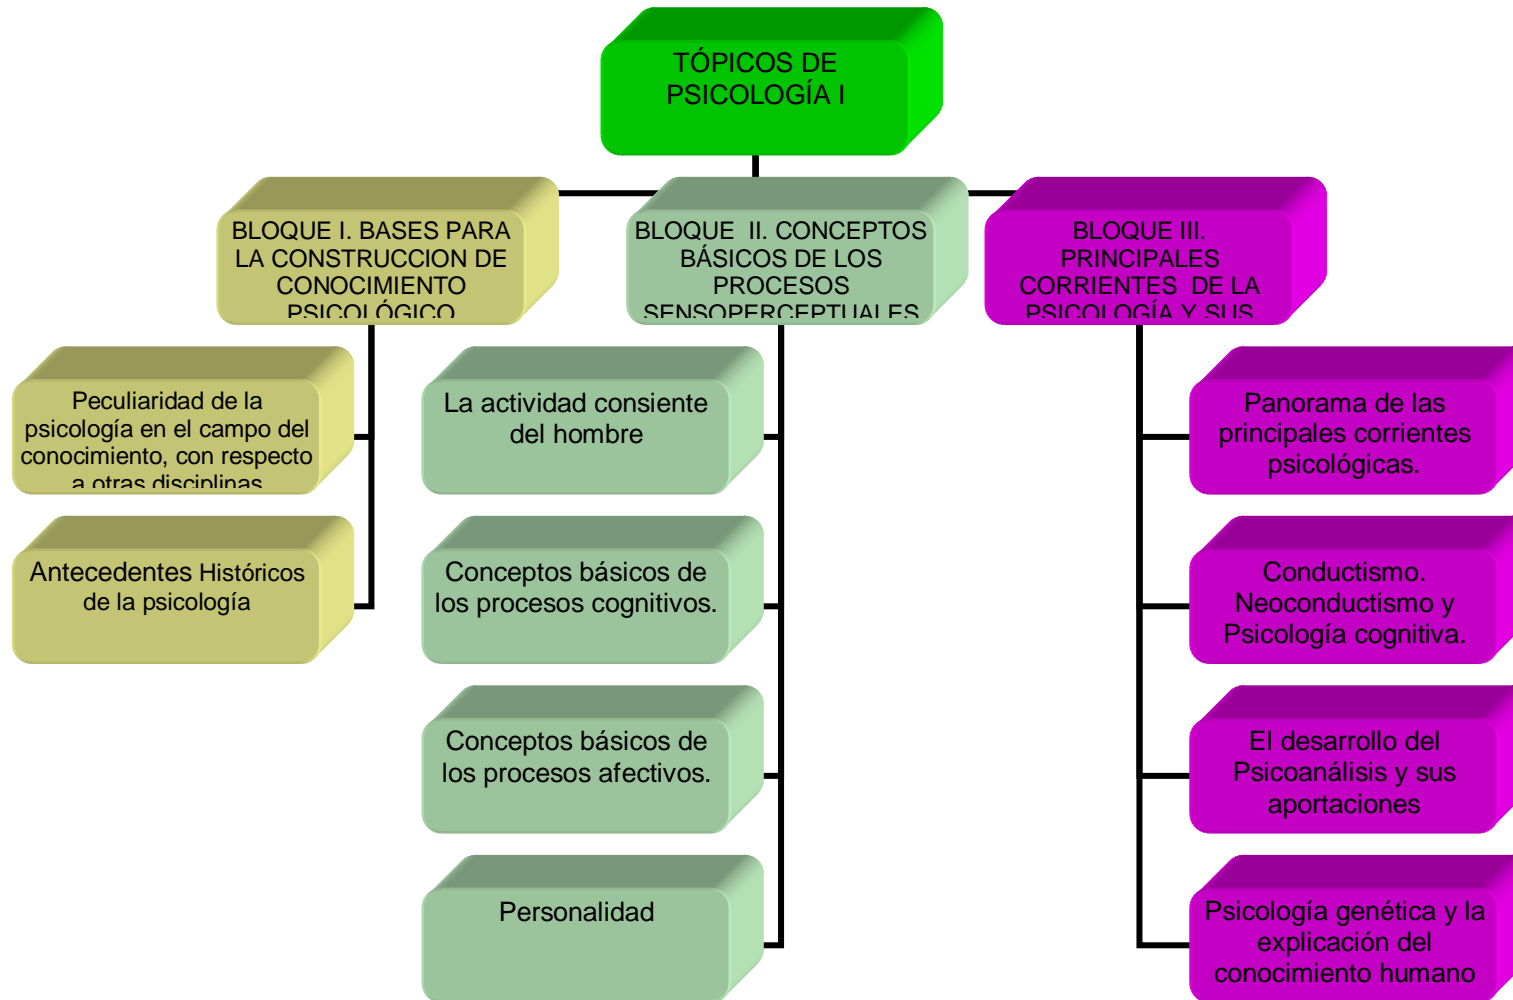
TÓPICOS DE PSICOLOGÍA I

BLOQUE I. BASES PARA LA CONSTRUCCION DE CONOCIMIENTO PSICOLÓGICO

Peculiaridad de la psicología en el campo del conocimiento, con respecto a otras disciplinas

Antecedentes Históricos de la psicología

BLOQUE II. CONCEPTOS BÁSICOS DE LOS PROCESOS SENSOPERCEPTUALES

La actividad consiente del hombre

Conceptos básicos de los procesos cognitivos.

Conceptos básicos de los procesos afectivos.

Personalidad

BLOQUE III. PRINCIPALES CORRIENTES DE LA PSICOLOGÍA Y SUS

Panorama de las principales corrientes psicológicas.

Conductismo. Neoconductismo y Psicología cognitiva.

El desarrollo del Psicoanálisis y sus aportaciones

Psicología genética y la explicación del conocimiento humano